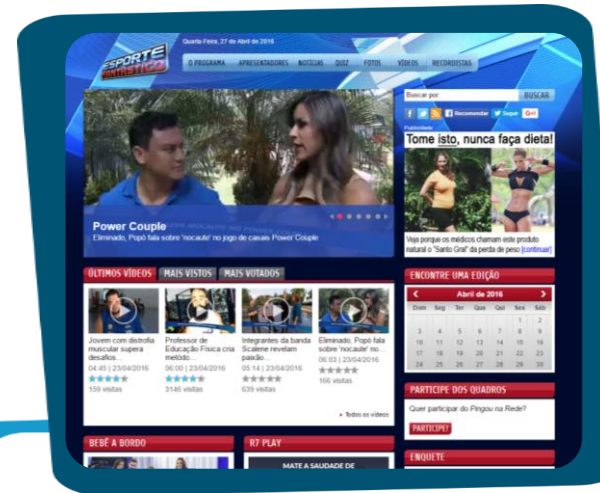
ESPORTE FANTÁSTICO

Quarta Feira, 27 de Abril de 2016

O PROGRAMA APRESENTADORES NOTÍCIAS QUIZ FOTOS VÍDEOS RECORDISTAS

Buscar por BUSCAR

Recomendar Seguir G+1

Publicidade

Tome isto, nunca faça dieta!

Veja porque os médicos chamam este produto natural o "Santo Graal" da perda de peso [continuar]

Power Couple

Eliminado, Popó fala sobre 'nocaute' no jogo de casais Power Couple

ÚLTIMOS VÍDEOS MAIS VISTOS MAIS VOTADOS

Jovem com distrofia muscular supera desafios...
04:45 | 23/04/2016
159 visitas

Professor de Educação Física cria método...
06:00 | 23/04/2016
3146 visitas

Integrantes da banda Scalene revelam paixão...
05:14 | 23/04/2016
639 visitas

Eliminado, Popó fala sobre 'nocaute' no...
06:03 | 23/04/2016
166 visitas

Todos os vídeos

ENCONTRE UMA EDIÇÃO

Abril de 2016

| Dom | Seg | Ter | Qua | Qui | Sex | Sáb |
|---|---|---|---|---|---|---|
| | | | | | 1 | 2 |
| 3 | 4 | 5 | 6 | 7 | 8 | 9 |
| 10 | 11 | 12 | 13 | 14 | 15 | 16 |
| 17 | 18 | 19 | 20 | 21 | 22 | 23 |
| 24 | 25 | 26 | 27 | 28 | 29 | 30 |

PARTICIPE DOS QUADROS

Quer participar do Pingou na Rede?

PARTICIPE!

ENQUETE

BEBÊ A BORDO

R7 PLAY

MATE A SAUDADE DE